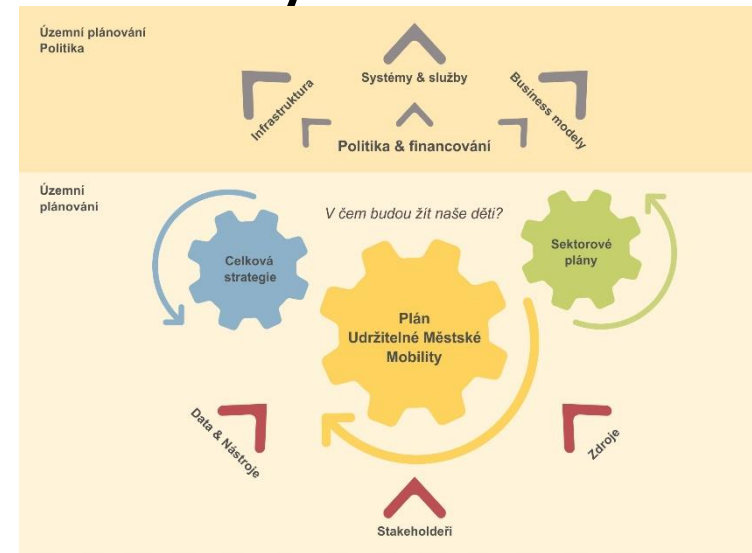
Územní plánování
Politika

Systémy & služby

Infrastruktura

Business modely

Politika & financování

Územní plánování

V čem budou žít naše děti?

Celková strategie

Sektorové plány

Plán Udržitelné Městské Mobility

Data & Nástroje

Zdroje

Stakeholdeři